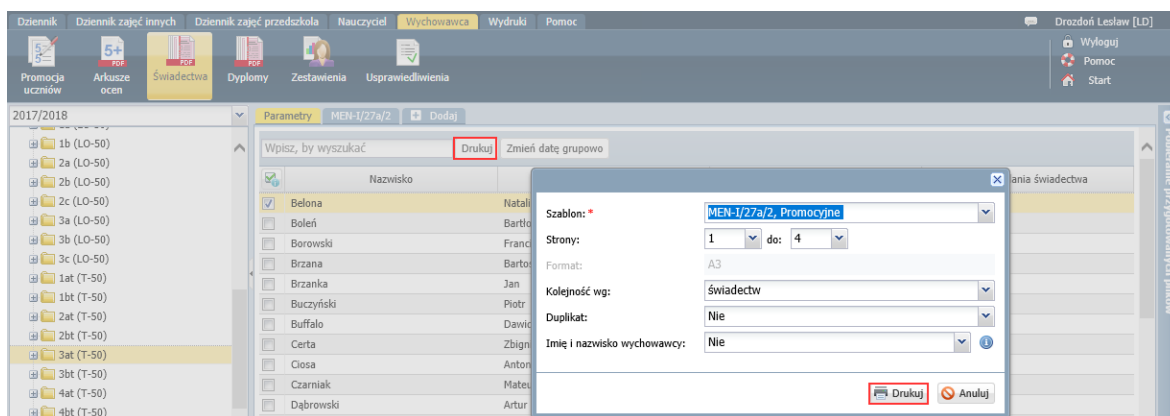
Dziennik | Dziennik zajęć innych | Dziennik zajęć przedszkola | Nauczyciel | Wychowawca | Wydruki | Pomoc

Drozdoń Lesław [LD]

Promocja uczniów | Arkusze ocen | Świadectwa | Dyplomy | Zestawienia | Usprawiedliwienia

Wyloguj
Pomoc
Start

2017/2018

1b (LO-50)
2a (LO-50)
2b (LO-50)
2c (LO-50)
3a (LO-50)
3b (LO-50)
3c (LO-50)
1at (T-50)
1bt (T-50)
2at (T-50)
2bt (T-50)
3at (T-50)
3bt (T-50)
4at (T-50)
4bt (T-50)

Parametry | MEN-I/27a/2 | Dodaj

Wpisz, by wyszukać | Drukuj | Zmień datę grupowo

| | Nazwisko | |
|---|---|---|
| ☑ | Belona | Natali |
| | Boleń | Bartło |
| | Borowski | Franc |
| | Brzana | Bartoс |
| | Brzanka | Jan |
| | Buczyński | Piotr |
| | Buffalo | Dawid |
| | Certa | Zbign |
| | Ciosa | Anton |
| | Czarniak | Mateu |
| | Dąbrowski | Artur |

ania świadectwa

Szablon: * | MEN-I/27a/2, Promocyjne
Strony: | 1 | do: | 4
Format: | A3
Kolejność wg: | świadectw
Duplikat: | Nie
Imię i nazwisko wychowawcy: | Nie

Drukuj | Anuluj